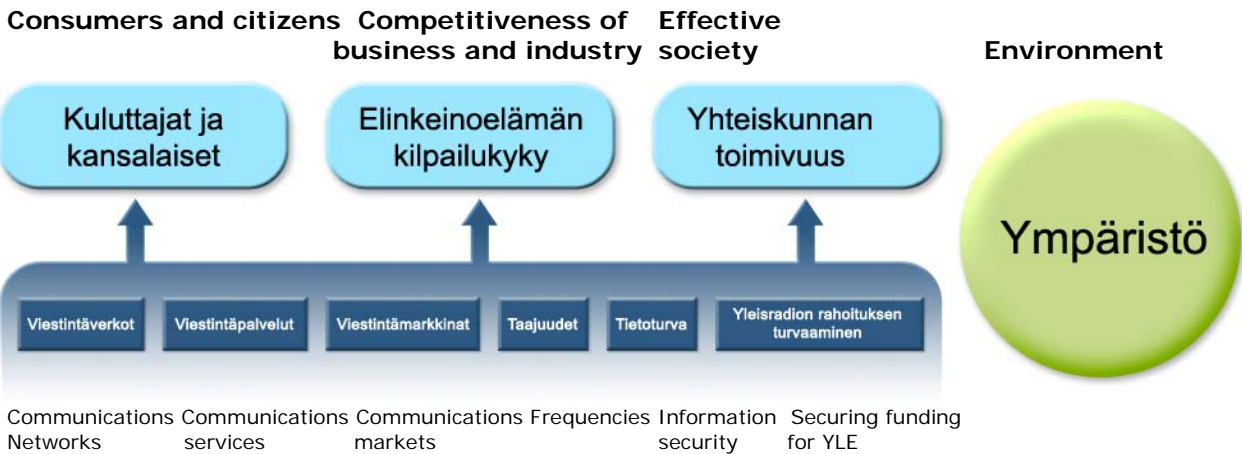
Consumers and citizens

Competitiveness of business and industry

Effective society

Environment

Kuluttajat ja kansalaiset

Elinkeinoelämän kilpailukyky

Yhteiskunnan toimivuus

Ympäristö

Viestintäverkot

Viestintäpalvelut

Viestintämarkkinat

Taajuudet

Tietoturva

Yleisradion rahoituksen turvaaminen

Communications Networks

Communications services

Communications markets

Frequencies

Information security

Securing funding for YLE